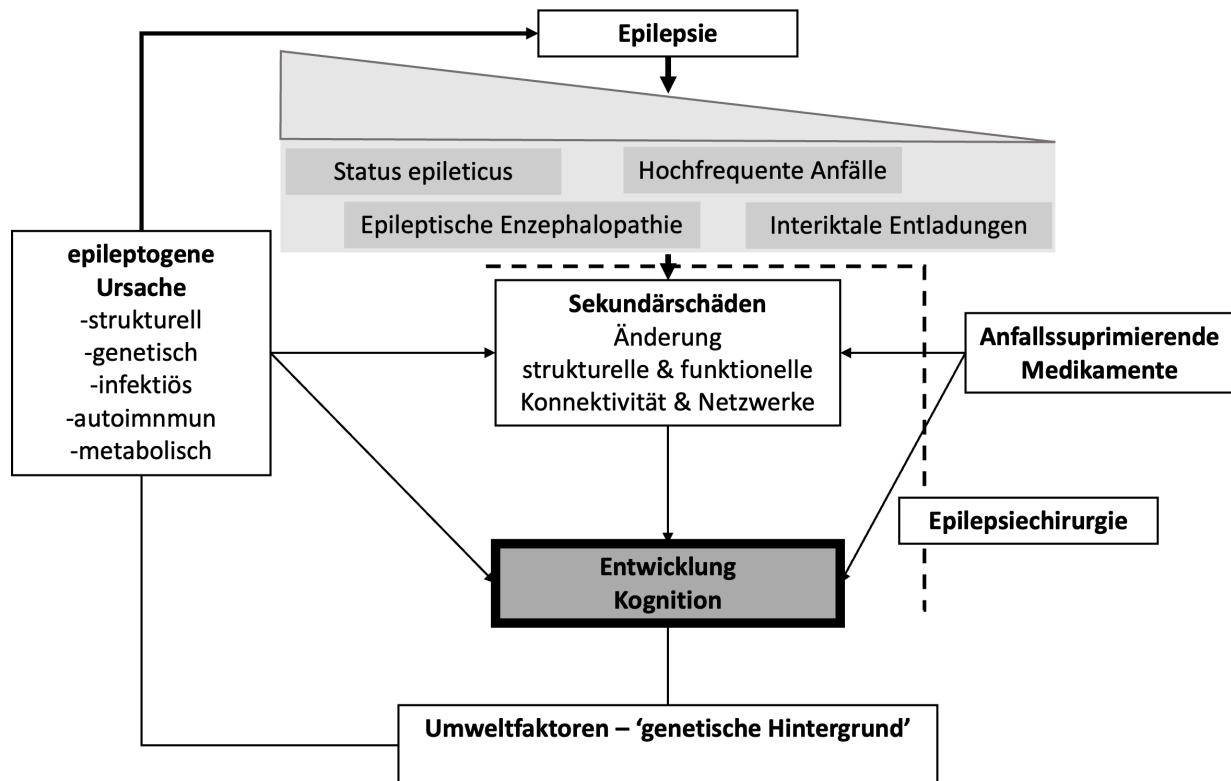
Epilepsie

Status epileticus

Hochfrequente Anfälle

Epileptische Enzephalopathie

Interiktale Entladungen

epileptogene Ursache
-strukturell
-genetisch
-infektiös
-autoimnmun
-metabolisch

Sekundärschäden
Änderung
strukturelle & funktionelle
Konnektivität & Netzwerke

Anfallssuprimierende Medikamente

Epilepsiechirurgie

Entwicklung
Kognition

Umweltfaktoren – 'genetische Hintergrund'